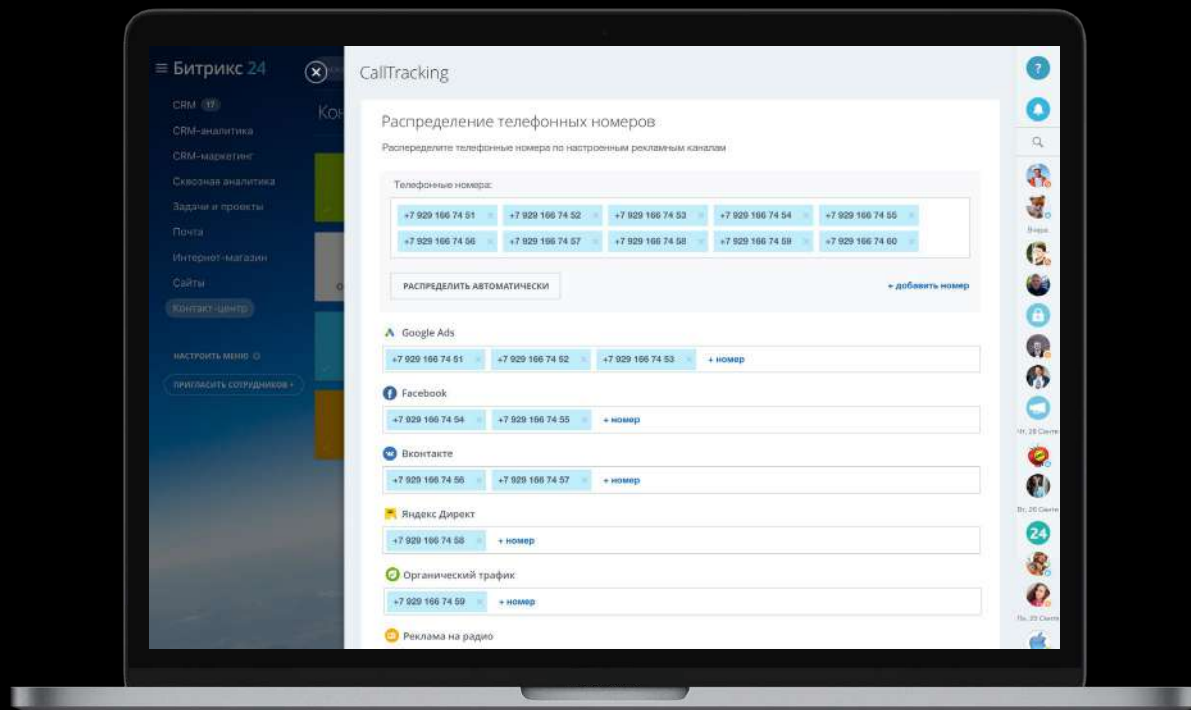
≡ Битрикс 24

CRM 17
CRM-аналитика
CRM-маркетинг
Сквозная аналитика
Задачи и проекты
Почта
Интернет-магазин
Сайты
Контакт-центр

НАСТРОИТЬ МЕНЮ
ПРИГЛАСИТЬ СОТРУДНИКОВ +

Кон

CallTracking

Распределение телефонных номеров

Распределите телефонные номера по настроенным рекламным каналам

Телефонные номера:

+7 929 166 74 51 +7 929 166 74 52 +7 929 166 74 53 +7 929 166 74 54 +7 929 166 74 55
+7 929 166 74 56 +7 929 166 74 57 +7 929 166 74 58 +7 929 166 74 59 +7 929 166 74 60

РАСПРЕДЕЛИТЬ АВТОМАТИЧЕСКИ

+ добавить номер

Google Ads
+7 929 166 74 51 +7 929 166 74 52 +7 929 166 74 53 + номер

Facebook
+7 929 166 74 54 +7 929 166 74 55 + номер

Вконтакте
+7 929 166 74 56 +7 929 166 74 57 + номер

Яндекс Директ
+7 929 166 74 58 + номер

Органический трафик
+7 929 166 74 59 + номер

Реклама на радио

Вчера
Чт, 28 Сентя
Вт, 26 Сентя
Пн, 25 Сентя
24